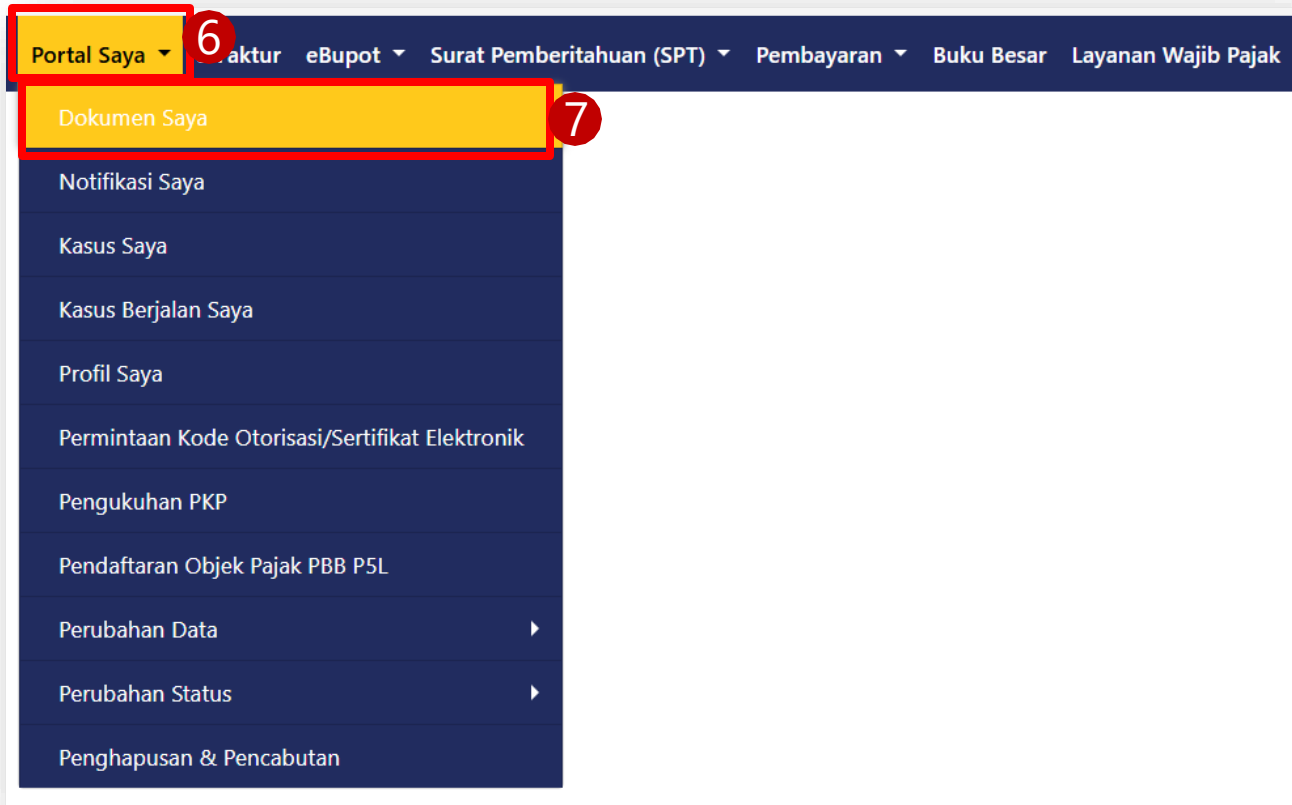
Portal Saya 6 aktur eBupot Surat Pemberitahuan (SPT) Pembayaran Buku Besar Layanan Wajib Pajak

Dokumen Saya 7
Notifikasi Saya
Kasus Saya
Kasus Berjalan Saya
Profil Saya
Permintaan Kode Otorisasi/Sertifikat Elektronik
Pengukuhan PKP
Pendaftaran Objek Pajak PBB P5L
Perubahan Data
Perubahan Status
Penghapusan & Pencabutan